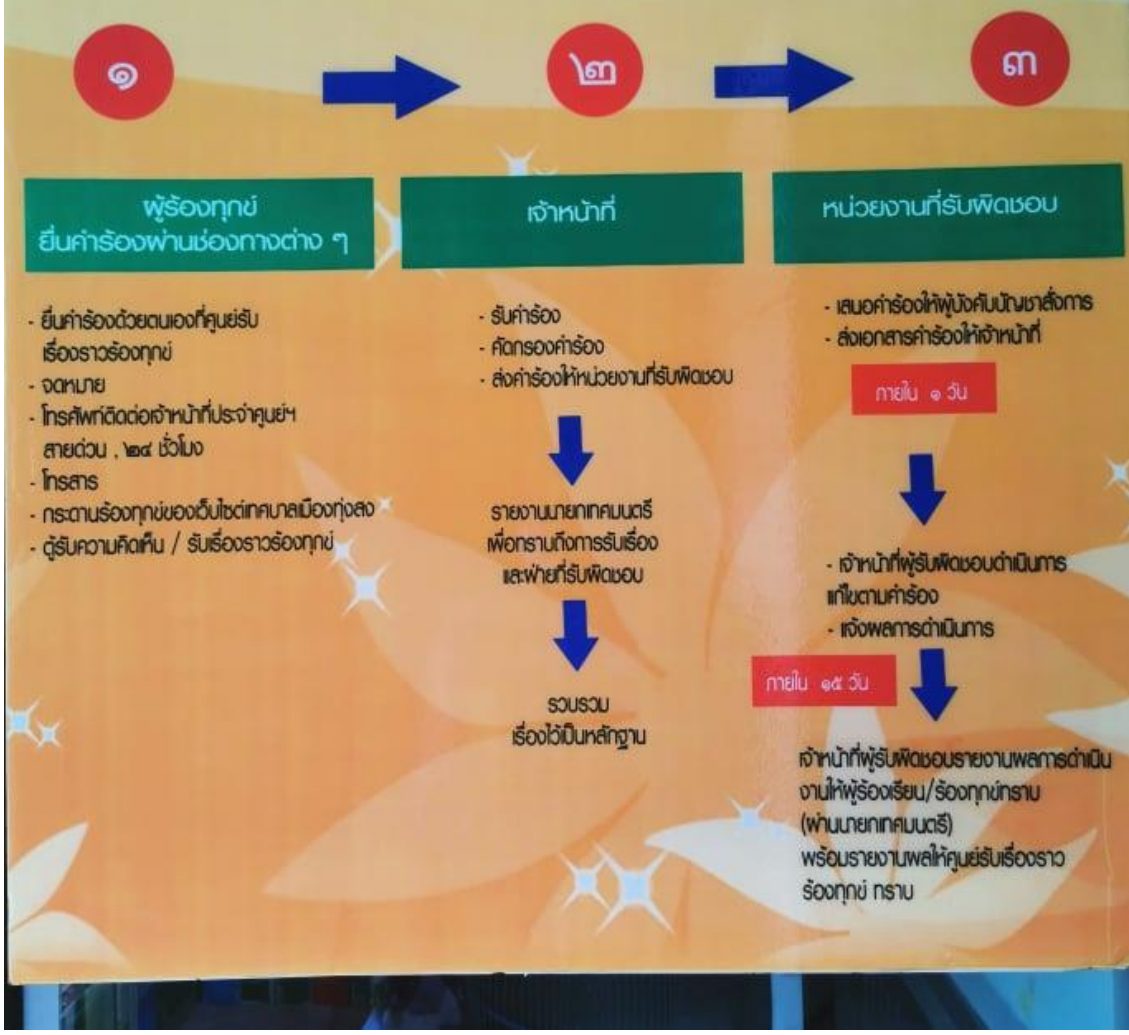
๑

๒

๓

ผู้ร้องทุกข์
ยื่นคำร้องผ่านช่องทางต่าง ๆ

- ยื่นคำร้องด้วยตนเองที่ศูนย์รับเรื่องราวร้องทุกข์
- จดหมาย
- โทรศัพท์ติดต่อเจ้าหน้าที่ประจำศูนย์ฯ สายด่วน ๒๔ ชั่วโมง
- โทรสาร
- กระดานร้องทุกข์ของเว็บไซต์เทศบาลเมืองทุ่งสง
- ตู้รับความคิดเห็น / รับเรื่องราวร้องทุกข์

เจ้าหน้าที่

- รับคำร้อง
- คัดกรองคำร้อง
- ส่งคำร้องให้หน่วยงานที่รับผิดชอบ

รายงานนายกเทศมนตรี
เพื่อทราบถึงการรับเรื่อง
และฝ่ายที่รับผิดชอบ

รวบรวม
เรื่องไว้เป็นหลักฐาน

หน่วยงานที่รับผิดชอบ

- เสนอคำร้องให้ผู้บังคับบัญชาสั่งการ
- ส่งเอกสารคำร้องให้เจ้าหน้าที่

ภายใน ๑ วัน

- เจ้าหน้าที่ผู้รับผิดชอบดำเนินการแก้ไขตามคำร้อง
- แจ้งผลการดำเนินการ

ภายใน ๑๕ วัน

เจ้าหน้าที่ผู้รับผิดชอบรายงานผลการดำเนินงานให้ผู้ร้องเรียน/ร้องทุกข์ทราบ (ผ่านนายกเทศมนตรี)
พร้อมรายงานผลให้ศูนย์รับเรื่องราวร้องทุกข์ ทราบ